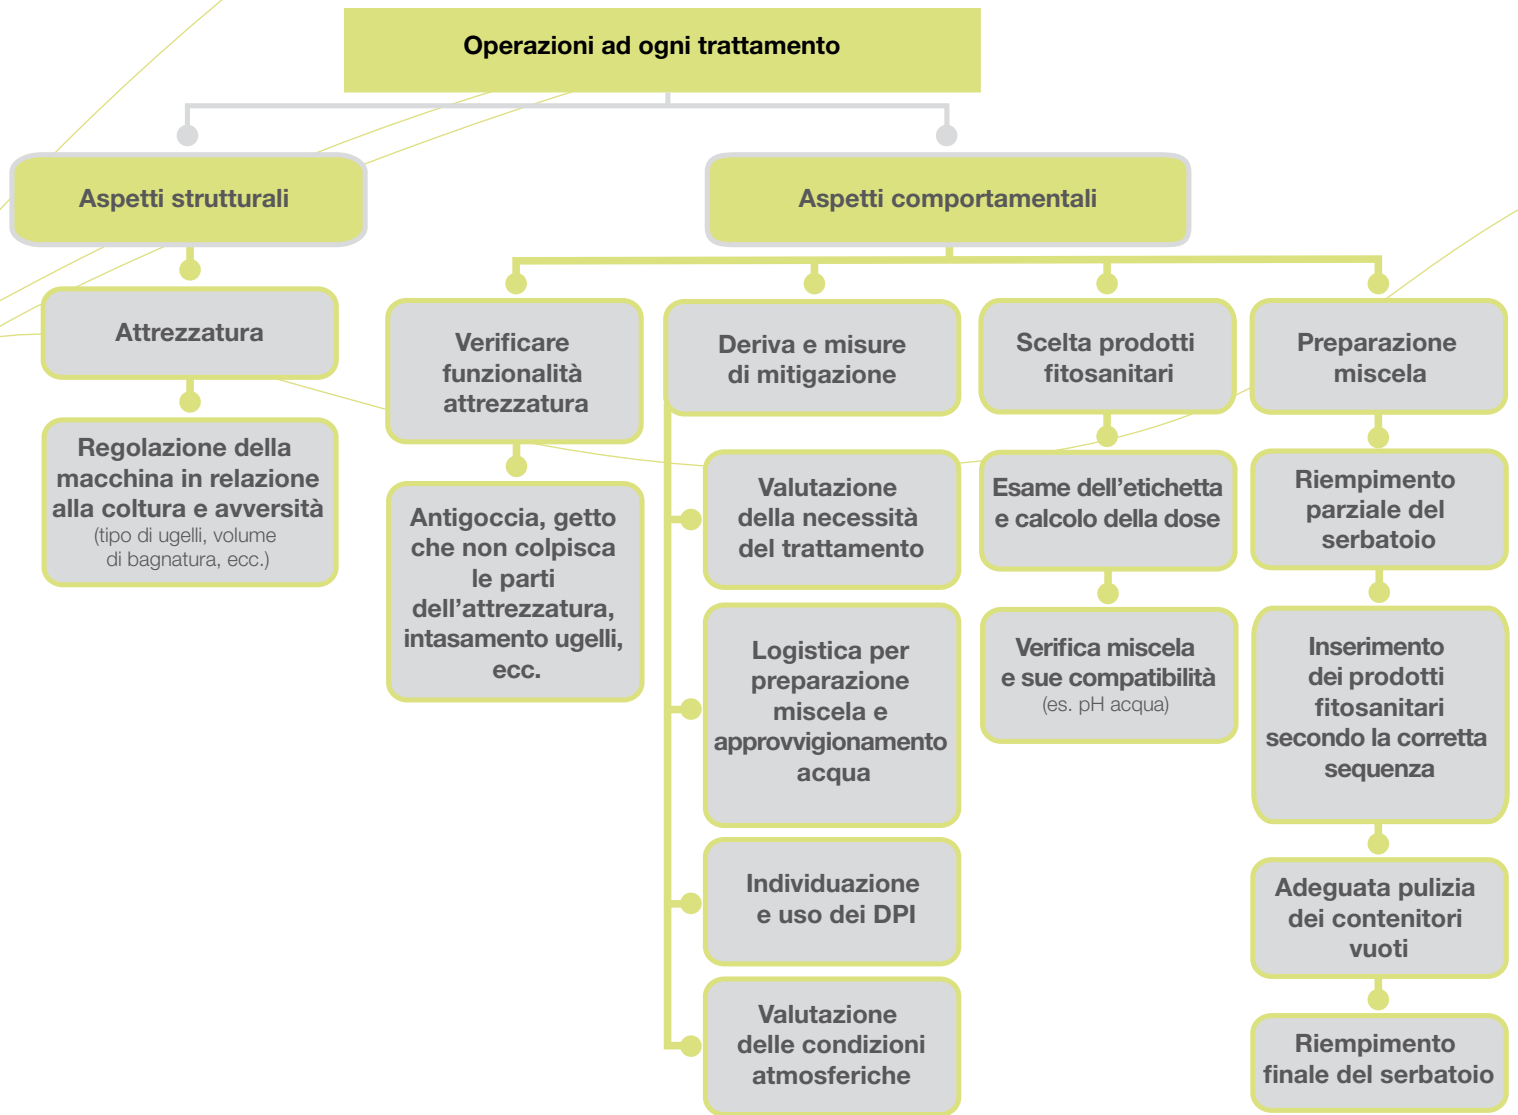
Operazioni ad ogni trattamento

Aspetti strutturali

Attrezzatura

Regolazione della macchina in relazione alla coltura e avversità (tipo di ugelli, volume di bagnatura, ecc.)

Aspetti comportamentali

Verificare funzionalità attrezzatura

Antigoccia, getto che non colpisca le parti dell'attrezzatura, intasamento ugelli, ecc.

Deriva e misure di mitigazione

Valutazione della necessità del trattamento

Logistica per preparazione miscela e approvvigionamento acqua

Individuazione e uso dei DPI

Valutazione delle condizioni atmosferiche

Scelta prodotti fitosanitari

Esame dell'etichetta e calcolo della dose

Verifica miscela e sue compatibilità (es. pH acqua)

Preparazione miscela

Riempimento parziale del serbatoio

Inserimento dei prodotti fitosanitari secondo la corretta sequenza

Adeguata pulizia dei contenitori vuoti

Riempimento finale del serbatoio